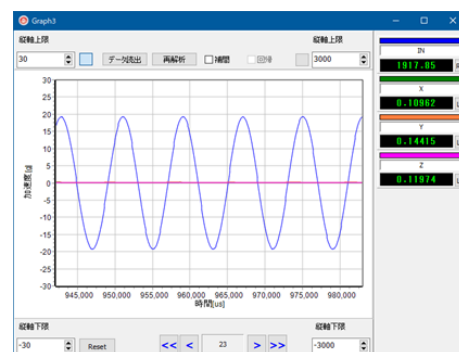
Graph3

縦軸上限
30
データ抽出
再解析
補間
回帰
縦軸上限
3000

IN
1917.05
X
0.10982
Y
0.14415
Z
0.11974

30
25
20
15
10
5
0
-5
-10
-15
-20
-25
-30
加速度[g]

945,000 950,000 955,000 960,000 965,000 970,000 975,000 980,000
時間[us]

縦軸下限
-30
Reset
<<
<
23
>
>>
縦軸下限
-3000